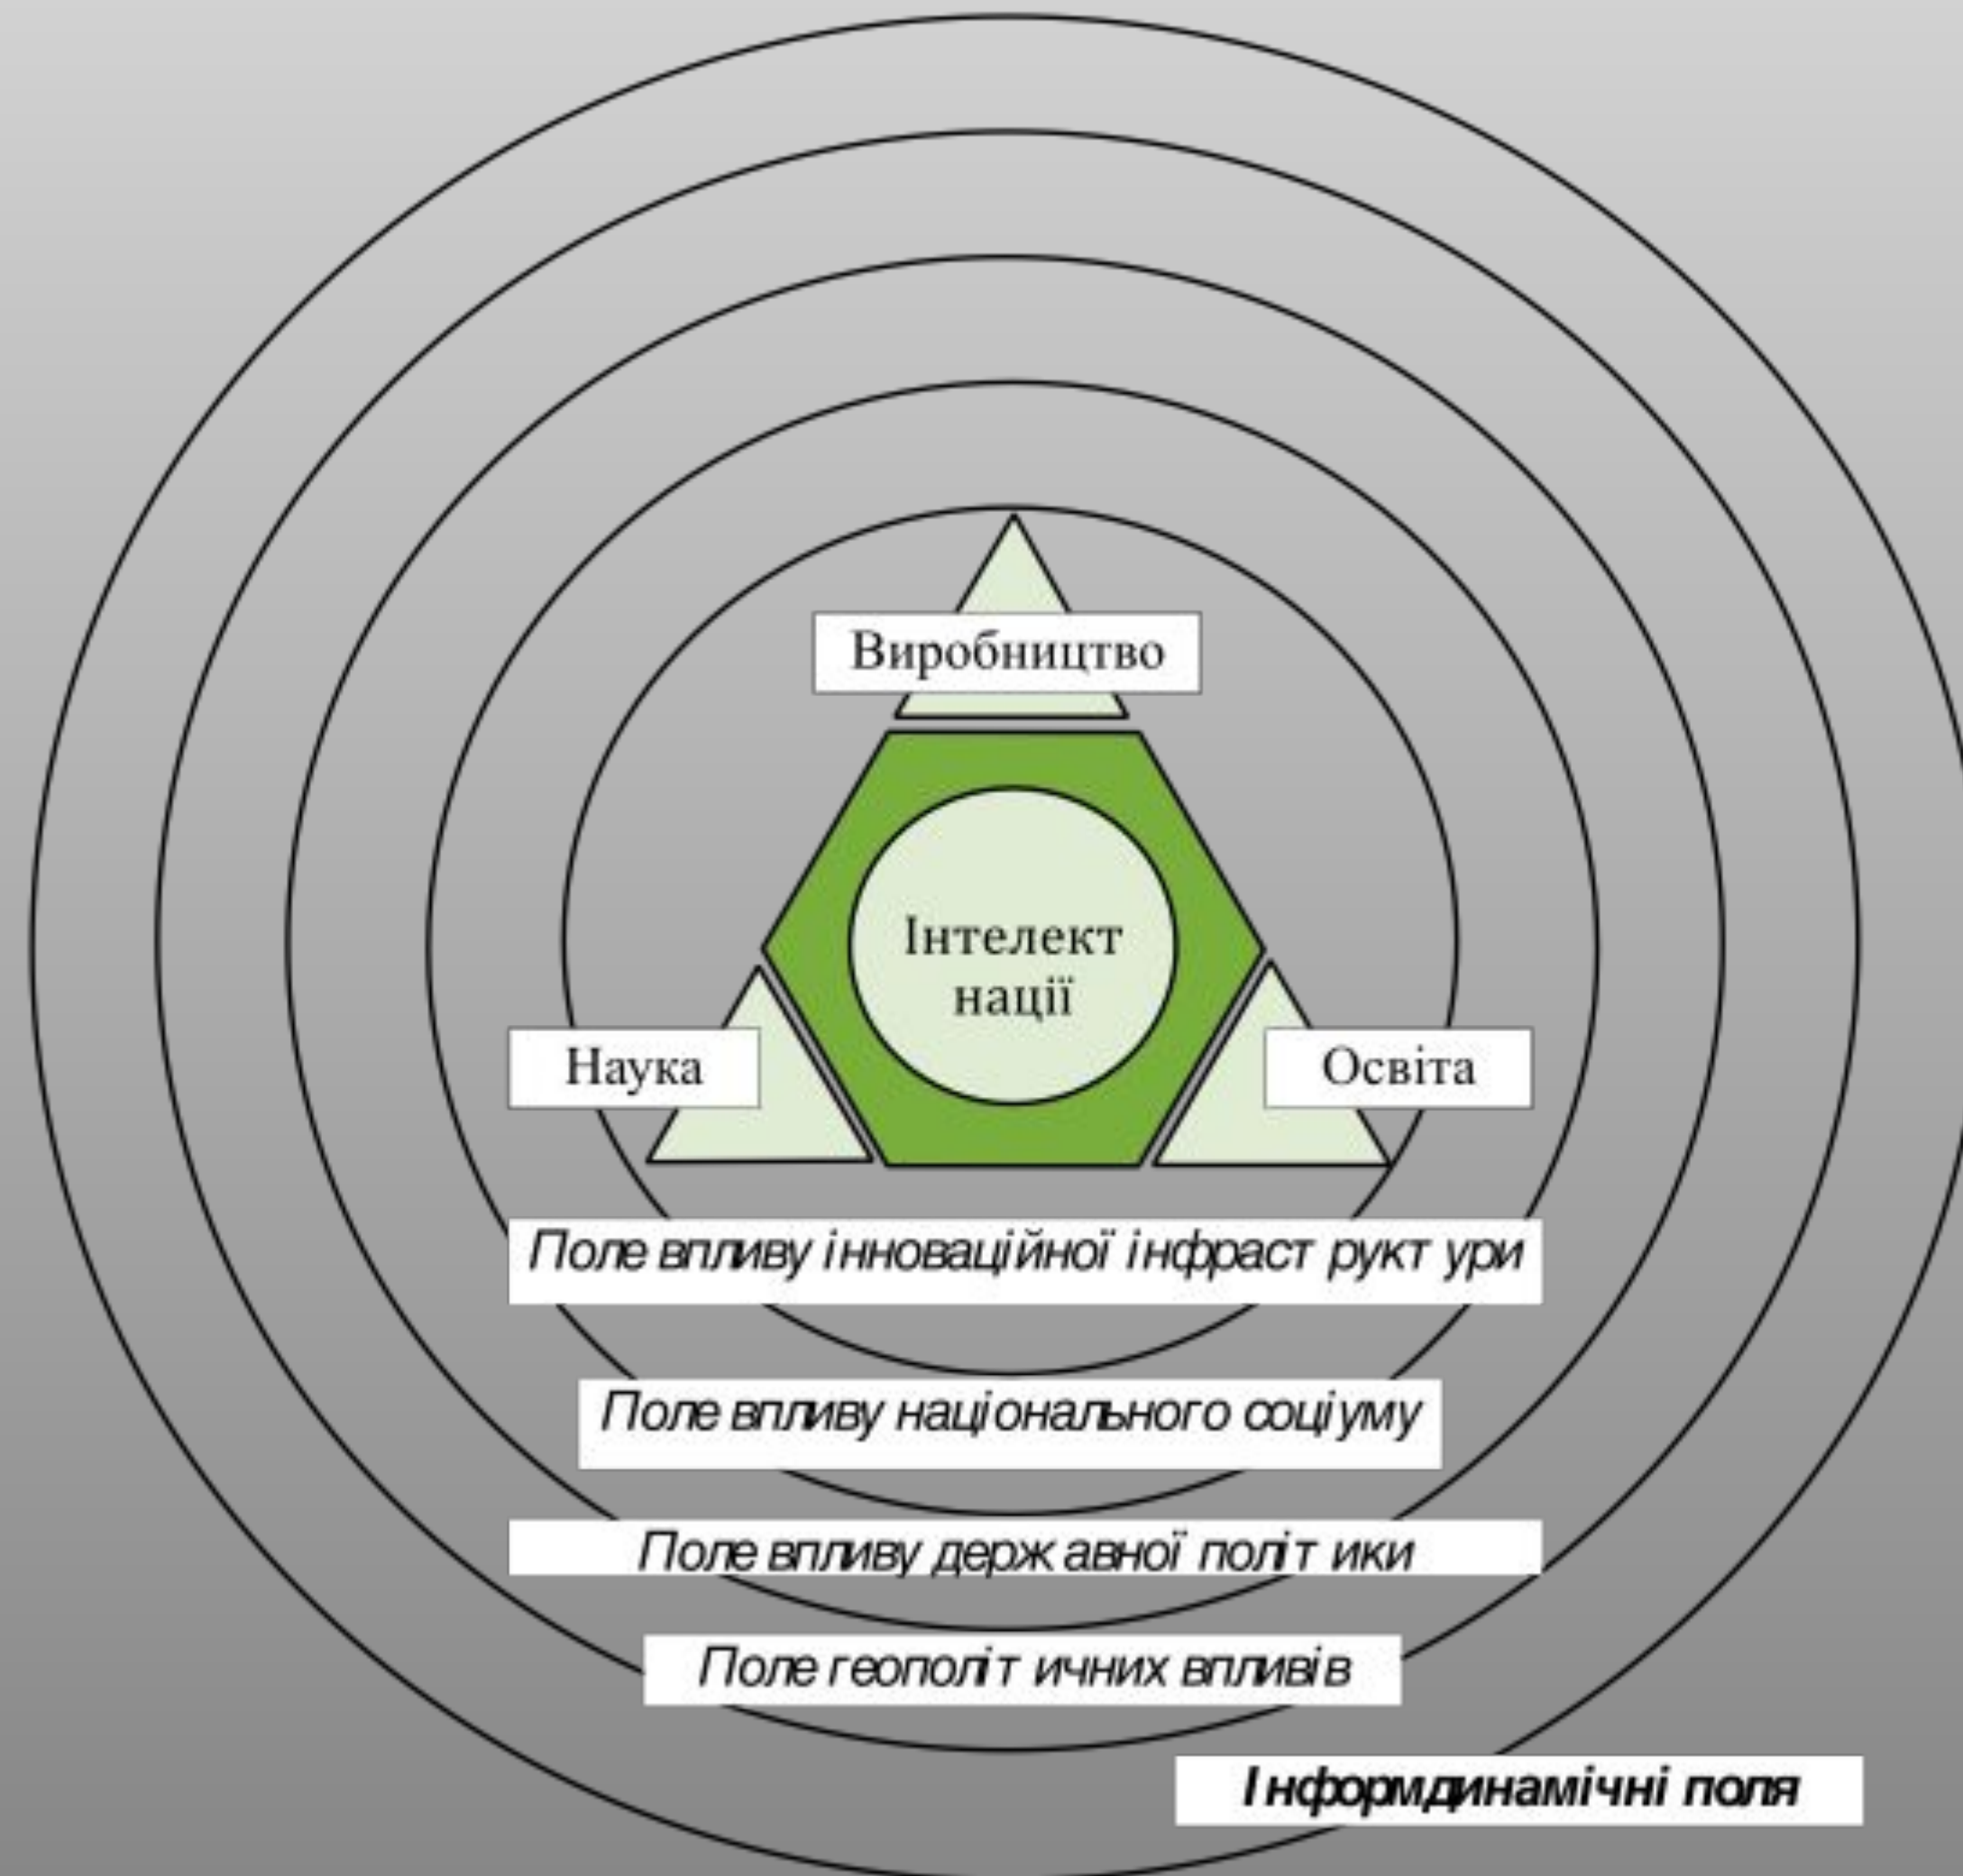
Виробництво

Інтелект нації

Наука

Освіта

Поле впливу інноваційної інфраст рукт ури

Поле впливу національного соціуму

Поле впливу держ авної політ ики

Поле геополіт ичних впливів

Інформдинамічні поля